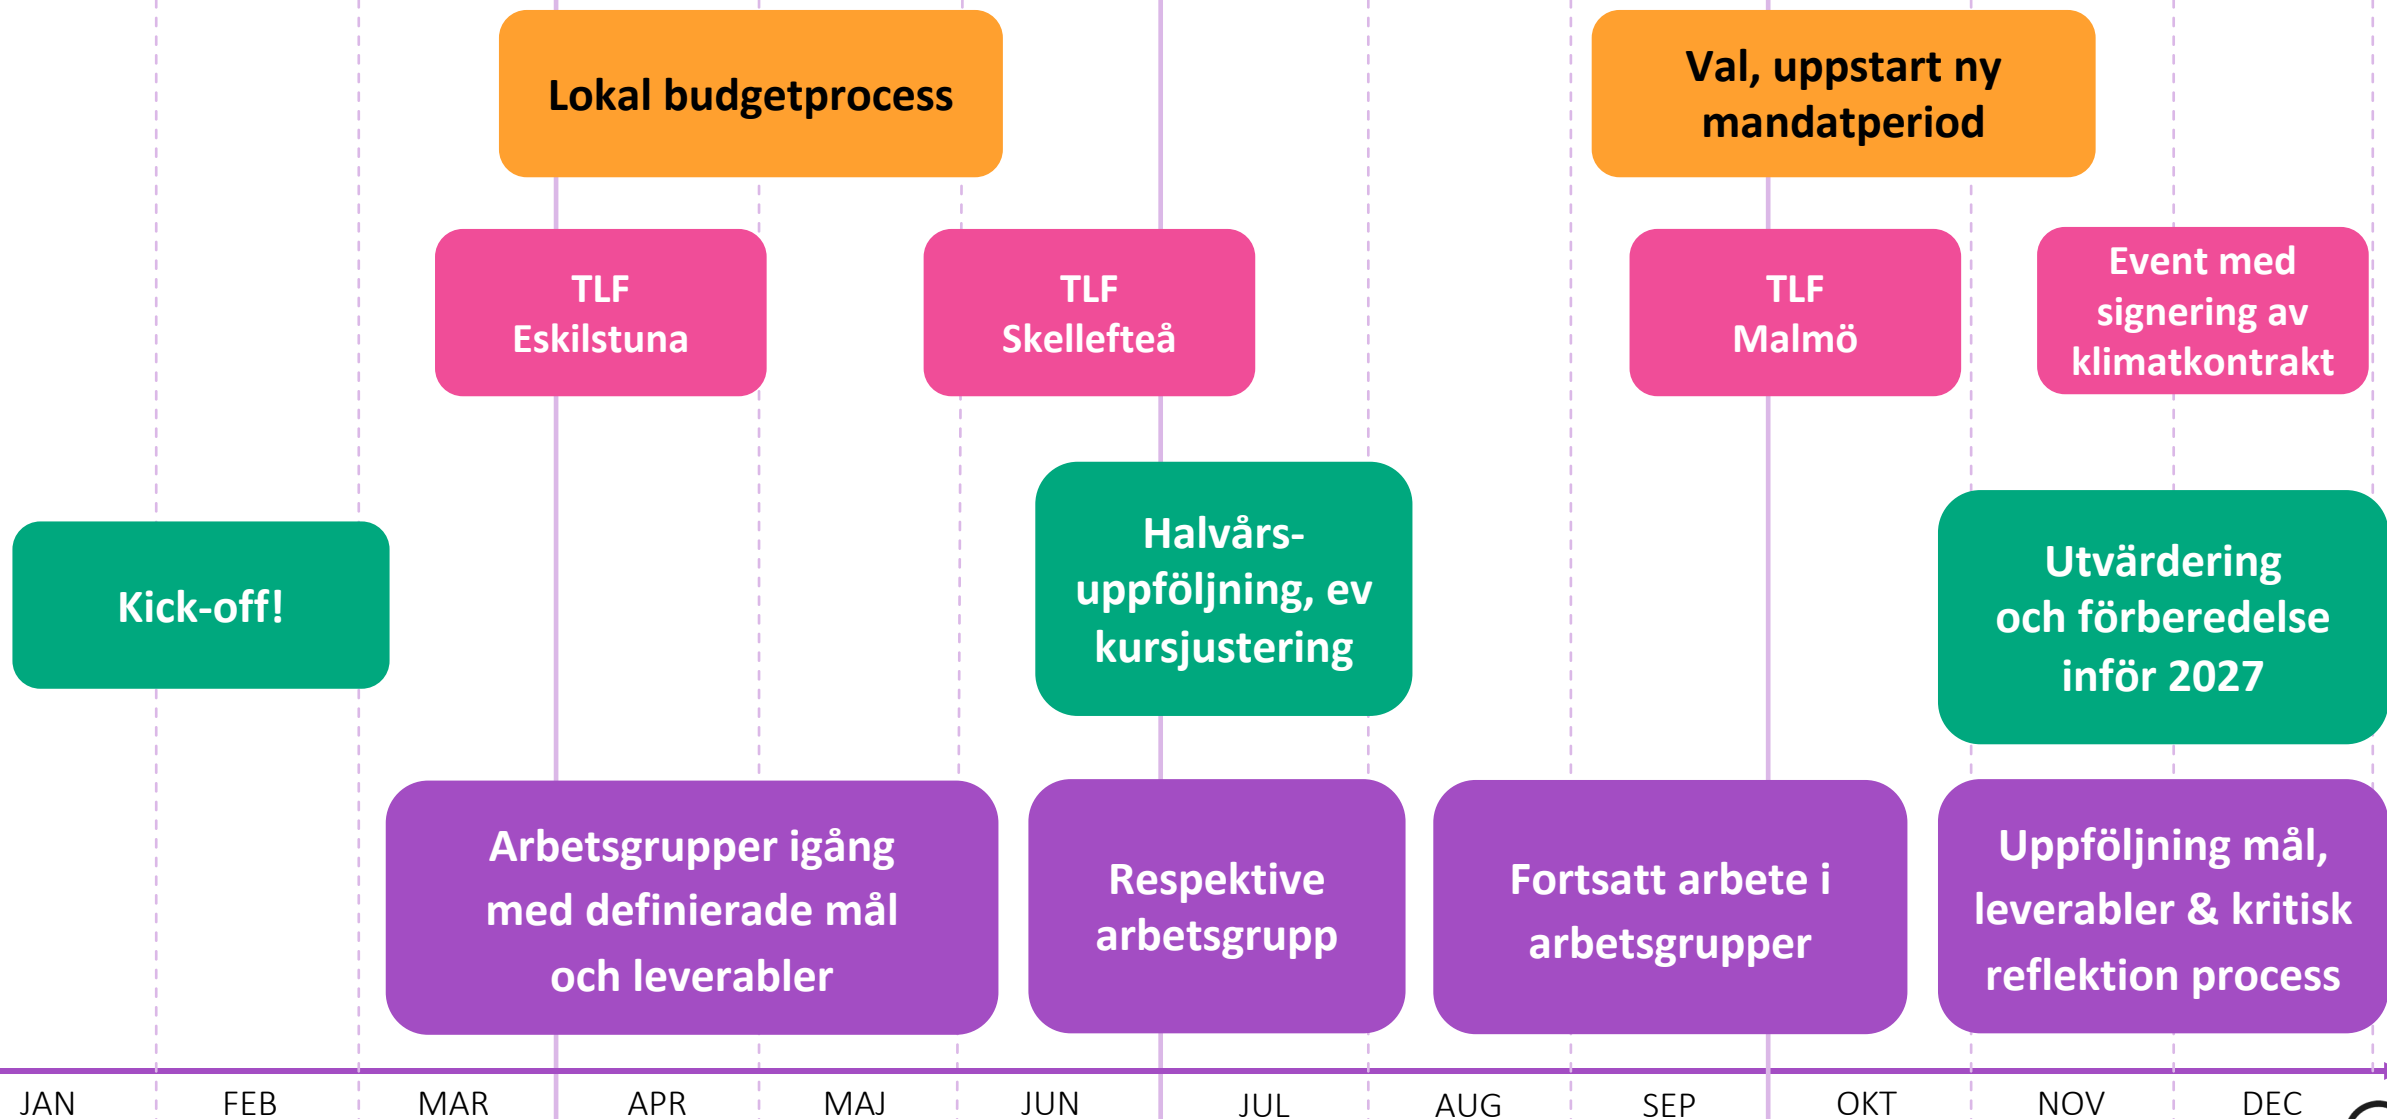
Lokal budgetprocess

Val, uppstart ny mandatperiod

TLF Eskilstuna

TLF Skellefteå

TLF Malmö

Event med signering av klimatkontrakt

Kick-off!

Halvårs-uppföljning, ev kursjustering

Utvärdering och förberedelse inför 2027

Arbetsgrupper igång med definierade mål och leverabler

Respektive arbetsgrupp

Fortsatt arbete i arbetsgrupper

Uppföljning mål, leverabler & kritisk reflektion process

JAN FEB MAR APR MAJ JUN JUL AUG SEP OKT NOV DEC